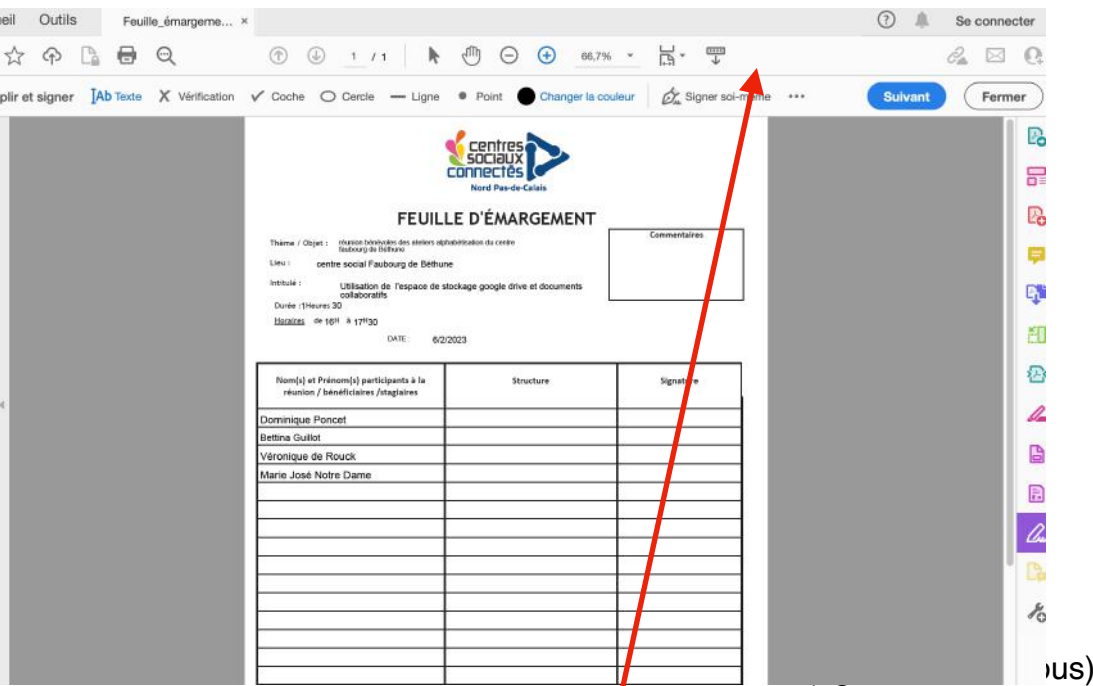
eil Outils Feuille_émargeme... × ? Se connecter

1 / 1 66,7%

plir et signer Ab Texte X Vérification ✓ Coche ○ Cercle — Ligne • Point Changer la couleur Signer soi-même ••• Suivant Fermer

centres sociaux connectés
Nord Pas-de-Calais

FEUILLE D'ÉMARGEMENT

Commentaires

Thème / Objet : réunion bénévoles des ateliers alphabétisation du centre faubourg de Béthune

Lieu : centre social Faubourg de Béthune

Intitulé : Utilisation de l'espace de stockage google drive et documents collaboratifs

Durée :1Heures 30

Horaires de $16^H$ à $17^H30$

DATE : 6/2/2023

| Nom(s) et Prénom(s) participants à la réunion / bénéficiaires /stagiaires | Structure | Signature |
|---|---|---|
| Dominique Poncet | | |
| Bettina Guillot | | |
| Véronique de Rouck | | |
| Marie José Notre Dame | | |
| | | |
| | | |
| | | |
| | | |
| | | |
| | | |
| | | |
| | | |
| | | |
| | | |

ous)